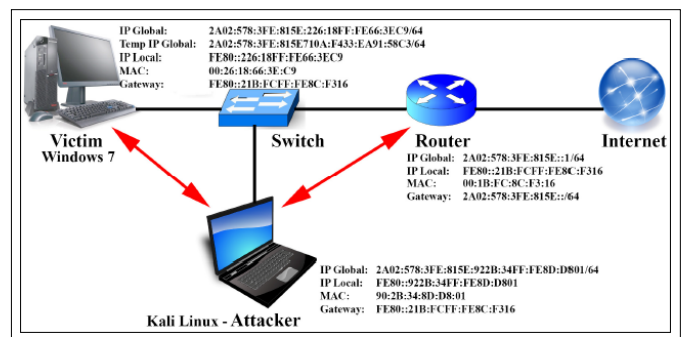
IP Global: 2A02:578:3FE:815E:226:18FF:FE66:3EC9/64
Temp IP Global: 2A02:578:3FE:815E710A:F433:EA91:58C3/64
IP Local: FE80::226:18FF:FE66:3EC9
MAC: 00:26:18:66:3E:C9
Gateway: FE80::21B:FCFF:FE8C:F316

Victim
Windows 7

Switch

Router

Internet

IP Global: 2A02:578:3FE:815E::1/64
IP Local: FE80::21B:FCFF:FE8C:F316
MAC: 00:1B:FC:8C:F3:16
Gateway: 2A02:578:3FE:815E::/64

IP Global: 2A02:578:3FE:815E:922B:34FF:FE8D:D801/64
IP Local: FE80::922B:34FF:FE8D:D801
MAC: 90:2B:34:8D:D8:01
Gateway: FE80::21B:FCFF:FE8C:F316

Kali Linux - Attacker